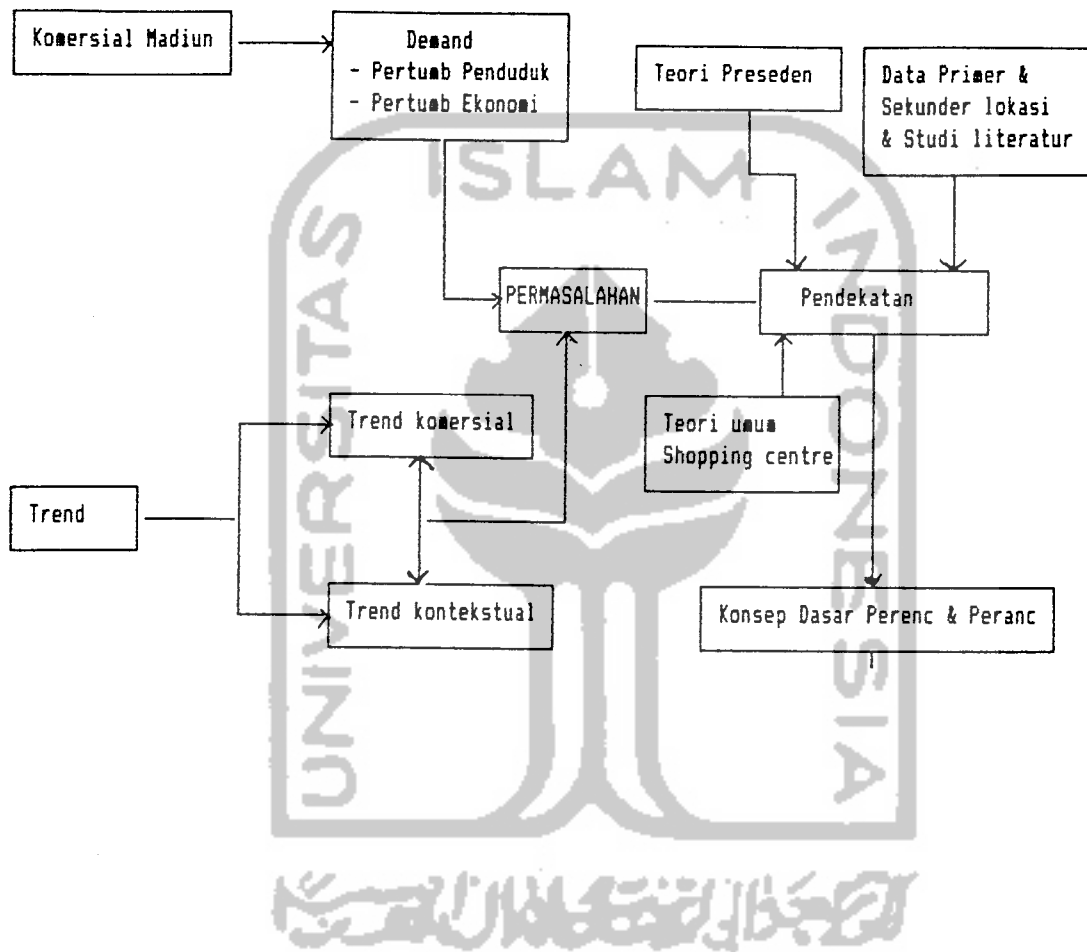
Komersial Madiun

Demand
- Pertumb Penduduk
- Pertumb Ekonomi

Teori Preseden

Data Primer & Sekunder lokasi & Studi literatur

ISLAM

PERMASALAHAN

Pendekatan

Trend komersial

Teori umum Shopping centre

Trend

Trend kontekstual

Konsep Dasar Perenc & Peranc

UNIVERSITAS

INDONESIA